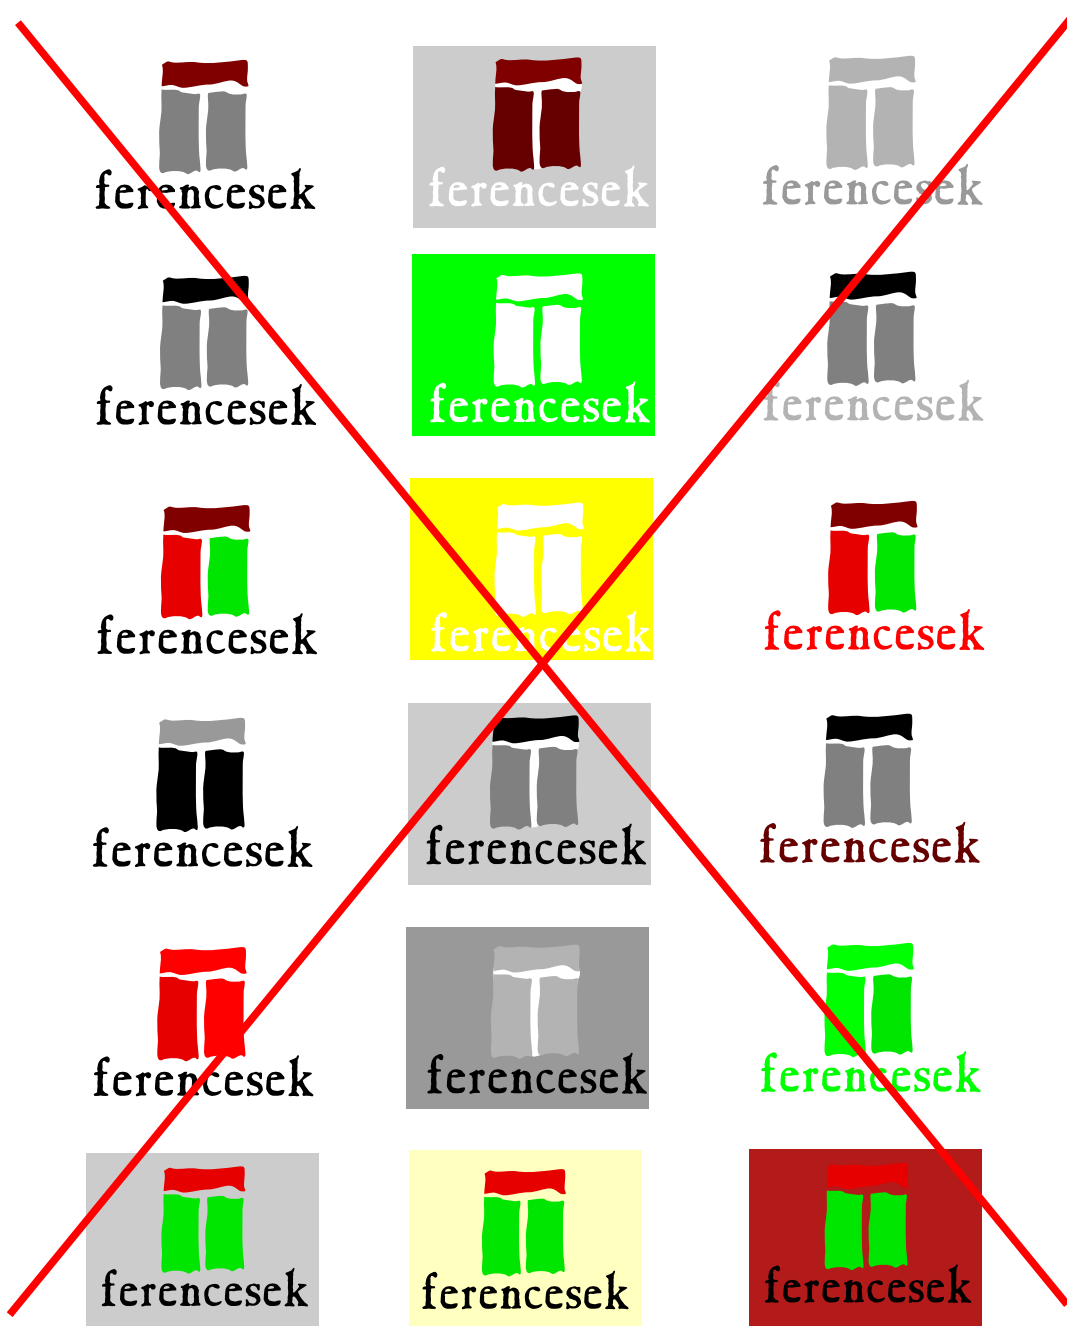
ferencesek

ferencesek

ferencesek

ferencesek

ferencesek

ferencesek

ferencesek

ferencesek

ferencesek

ferencesek

ferencesek

ferencesek

ferencesek

ferencesek

ferencesek

ferencesek

ferencesek

ferencesek